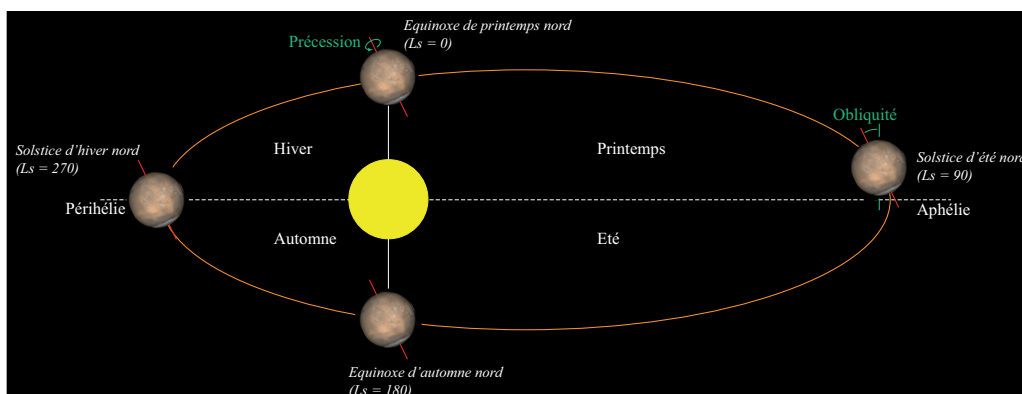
Précession

Equinoxe de printemps nord
(Ls = 0)

Obliquité

Solstice d'hiver nord
(Ls = 270)

Hiver

Printemps

Solstice d'été nor
(Ls = 90)

Périhélie

Aphélie

Automne

Eté

Equinoxe d'automne nord
(Ls = 180)